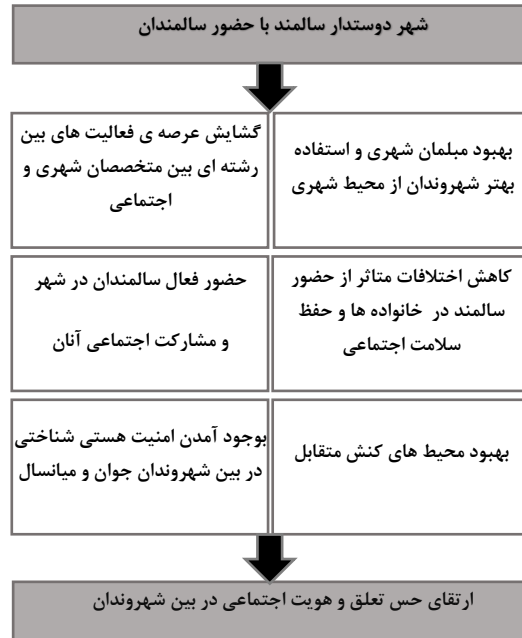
شهر دوستدار سالمند با حضور سالمندان

بهبود مبلمان شهری و استفاده بهتر شهروندان از محیط شهری

گشایش عرصه ی فعالیت های بین رشته ای بین متخصصان شهری و اجتماعی

کاهش اختلافات متاثر از حضور سالمند در خانواده ها و حفظ سلامت اجتماعی

حضور فعال سالمندان در شهر و مشارکت اجتماعی آنان

بهبود محیط های کنش متقابل

بوجود آمدن امنیت هستی شناختی در بین شهروندان جوان و میانسال

ارتقای حس تعلق و هویت اجتماعی در بین شهروندان